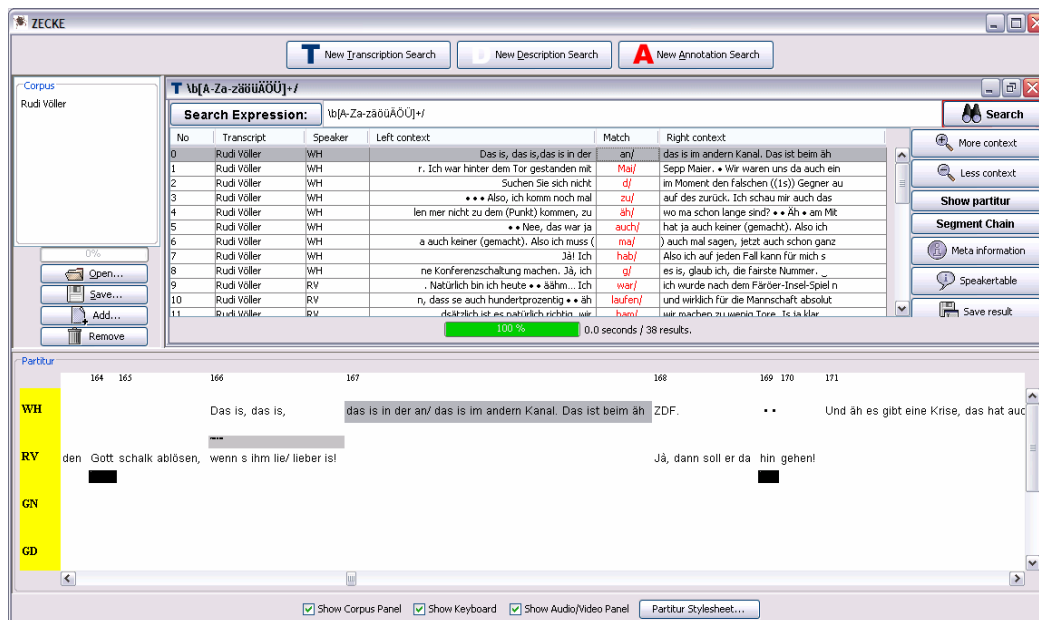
ZECKE

New Transcription Search | New Description Search | New Annotation Search

Corpus
Rudi Völler

0%
Open...
Save...
Add...
Remove

\b[A-Za-zäöüÄÖÜ]+/

Search Expression: \b[A-Za-zäöüÄÖÜ]+/ Search

| No | Transcript | Speaker | Left context | Match | Right context |
|---|---|---|---|---|---|
| 0 | Rudi Völler | WH | Das is, das is,das is in der | an/ | das is im andern Kanal. Das ist beim äh |
| 1 | Rudi Völler | WH | r. Ich war hinter dem Tor gestanden mit | Mai/ | Sepp Maier. • Wir waren uns da auch ein |
| 2 | Rudi Völler | WH | Suchen Sie sich nicht | d/ | im Moment den falschen ((1s)) Gegner au |
| 3 | Rudi Völler | WH | • • • Also, ich komm noch mal | zu/ | auf des zurück. Ich schau mir auch das |
| 4 | Rudi Völler | WH | len mer nicht zu dem (Punkt) kommen, zu | äh/ | wo ma schon lange sind? • • Äh • am Mit |
| 5 | Rudi Völler | WH | • • Nee, das war ja | auch/ | hat ja auch keiner (gemacht). Also ich |
| 6 | Rudi Völler | WH | a auch keiner (gemacht). Also ich muss ( | ma/ | ) auch mal sagen, jetzt auch schon ganz |
| 7 | Rudi Völler | WH | Jä! Ich | hab/ | Also ich auf jeden Fall kann für mich s |
| 8 | Rudi Völler | WH | ne Konferenzschaltung machen. Jä, ich | g/ | es is, glaub ich, die fairste Nummer. ‿ |
| 9 | Rudi Völler | RV | . Natürlich bin ich heute • • äähm... Ich | war/ | ich wurde nach dem Färöer-Insel-Spiel n |
| 10 | Rudi Völler | RV | n, dass se auch hundertprozentig • • äh | laufen/ | und wirklich für die Mannschaft absolut |
| 11 | Rudi Völler | RV | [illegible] | ham/ | wir machen zu wenig Tore. Is ja klar |

More context
Less context
Show partitur
Segment Chain
Meta information
Speakertable
Save result

100 %
0.0 seconds / 38 results.

Partitur

164 165 166 167 168 169 170 171

WH Das is, das is, das is in der an/ das is im andern Kanal. Das ist beim äh ZDF. • • Und äh es gibt eine Krise, das hat auc

RV den Gott schalk ablösen, wenn s ihm lie/ lieber is! Jå, dann soll er da hin gehen!

GN

GD

Show Corpus Panel Show Keyboard Show Audio/Video Panel Partitur Stylesheet...